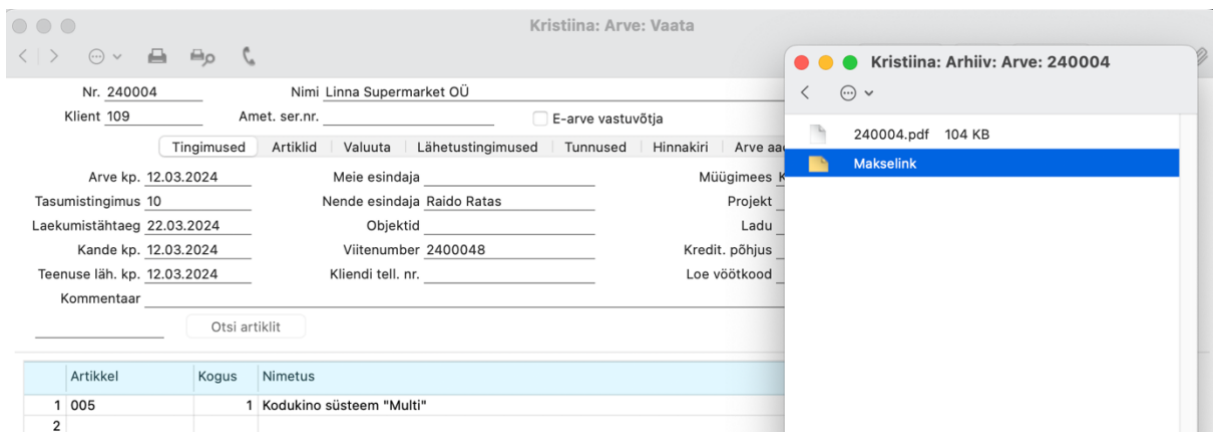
Kristiina: Arve: Vaata

Nr. 240004
Nimi Linna Supermarket OÜ
Klient 109
Amet. ser.nr.
E-arve vastuvõtja

Tingimused | Artiklid | Valuuta | Lähetustingimused | Tunnused | Hinnakiri | Arve aa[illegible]

Arve kp. 12.03.2024
Meie esindaja
Müügimees K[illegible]
Tasumistingimus 10
Nende esindaja Raido Ratas
Projekt
Laekumistähtaeg 22.03.2024
Objektid
Ladu
Kande kp. 12.03.2024
Viitenumber 2400048
Kredit. põhjus
Teenuse läh. kp. 12.03.2024
Kliendi tell. nr.
Loe vöötkood
Kommentaar

Otsi artiklit

| | Artikkel | Kogus | Nimetus |
|---|---|---|---|
| 1 | 005 | 1 | Kodukino süsteem "Multi" |
| 2 | | | |

Kristiina: Arhiiv: Arve: 240004

240004.pdf 104 KB
Makselink